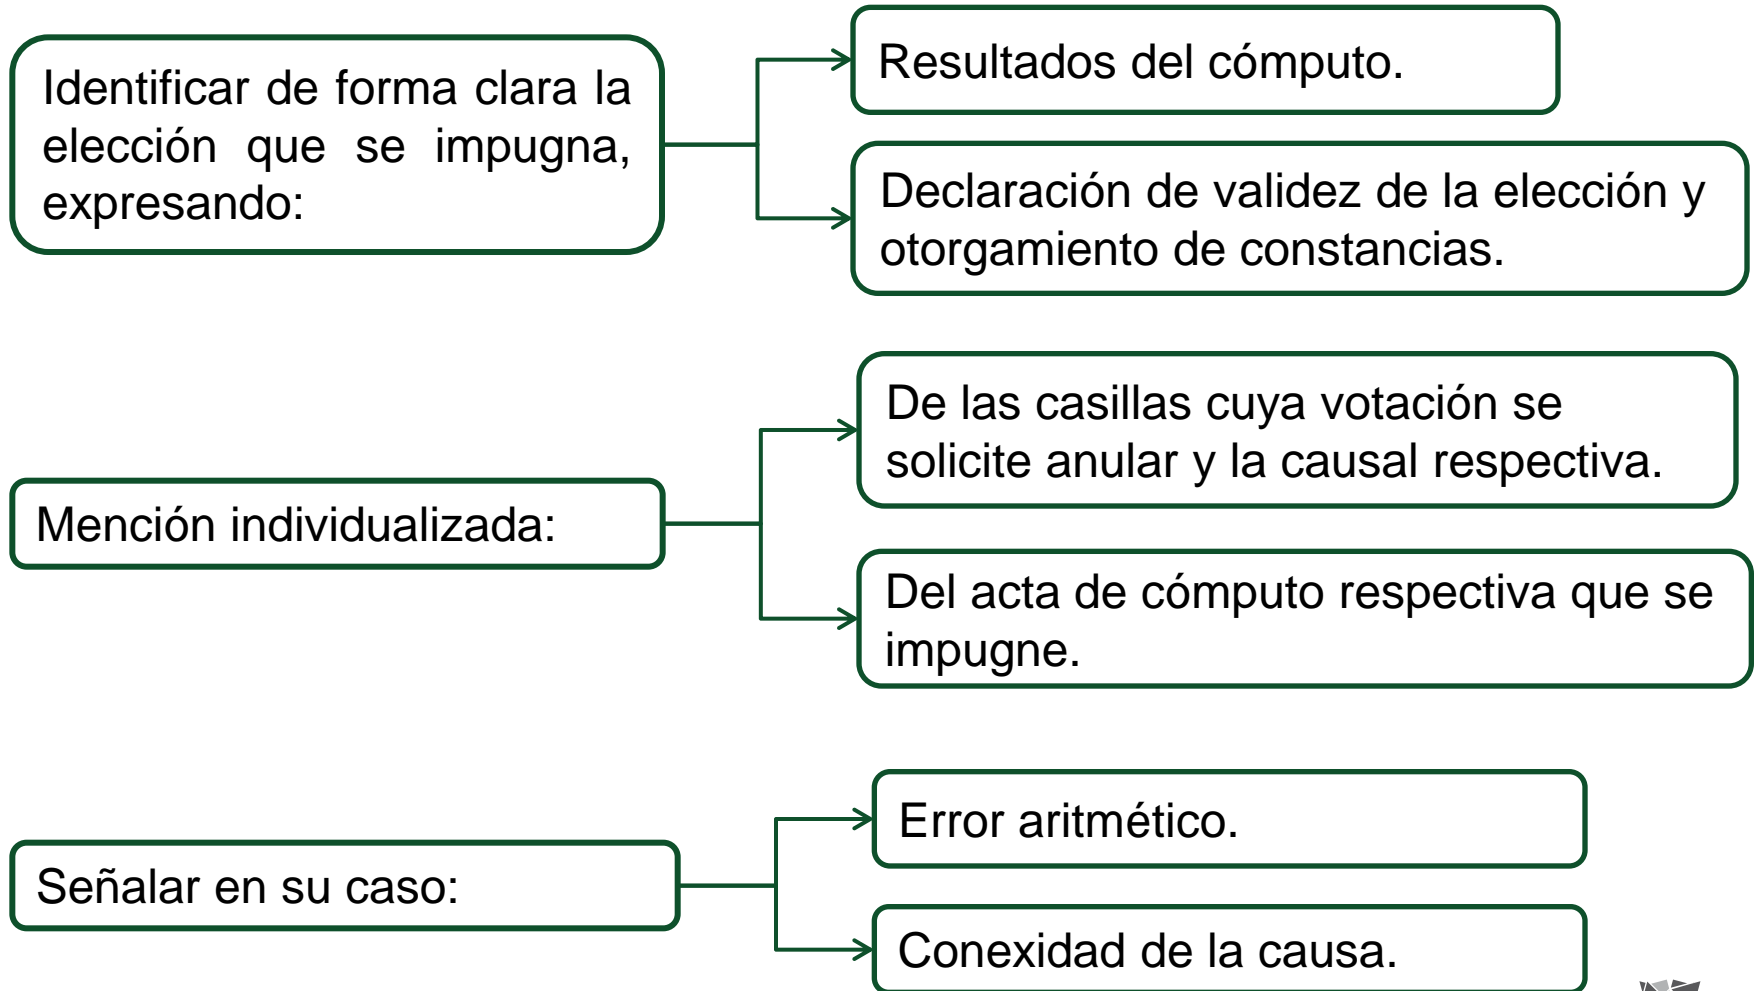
Identificar de forma clara la elección que se impugna, expresando:

Resultados del cómputo.

Declaración de validez de la elección y otorgamiento de constancias.

Mención individualizada:

De las casillas cuya votación se solicite anular y la causal respectiva.

Del acta de cómputo respectiva que se impugne.

Señalar en su caso:

Error aritmético.

Conexidad de la causa.